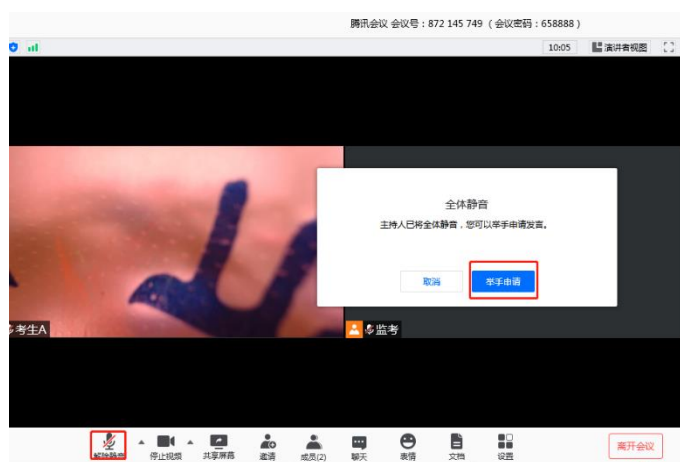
腾讯会议 会议号：872 145 749（会议密码：658888）

10:05

演讲者视图

全体静音

主持人已将全体静音，您可以举手申请发言。

取消

举手申请

考生A

监考

解除静音

停止视频

共享屏幕

邀请

成员(2)

聊天

表情

文档

设置

离开会议